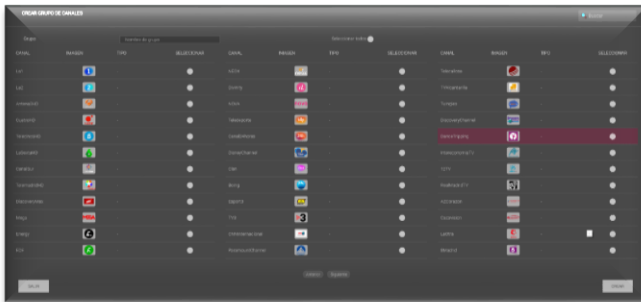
CREAR GRUPO DE CANALES

Grupo

Seleccionar todos

| CANAL | IMAGEN | TIPO | SELECCIONAR |
|---|---|---|---|
| La1 | | | |
| La2 | | | |
| Antena3HD | | | |
| Cuatro HD | | | |
| Telecinco HD | | | |
| La Sexta HD | | | |
| Clan HD | | | |
| Teledeporte HD | | | |
| Discovery Max | | | |
| Mega | | | |
| Energy | | | |
| FDF | | | |

| CANAL | IMAGEN | TIPO | SELECCIONAR |
|---|---|---|---|
| NEOX | | | |
| Divinity | | | |
| NOVA | | | |
| Telemadrid | | | |
| Canal Historia | | | |
| Cosmopolitan | | | |
| Clan | | | |
| Boing | | | |
| Neox HD | | | |
| Tres | | | 3 |
| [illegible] | | | |
| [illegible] | | | |

| CANAL | IMAGEN | TIPO | SELECCIONAR |
|---|---|---|---|
| Telecinco | | | |
| Trece | | | |
| Europa | | | |
| Discovery Channel | | | |
| Divinity HD | | | |
| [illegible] | | | |
| 13 TV | | | |
| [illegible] | | | |
| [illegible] | | | |
| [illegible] | | | |
| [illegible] | | | |
| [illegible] | | | |

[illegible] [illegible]

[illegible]

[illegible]